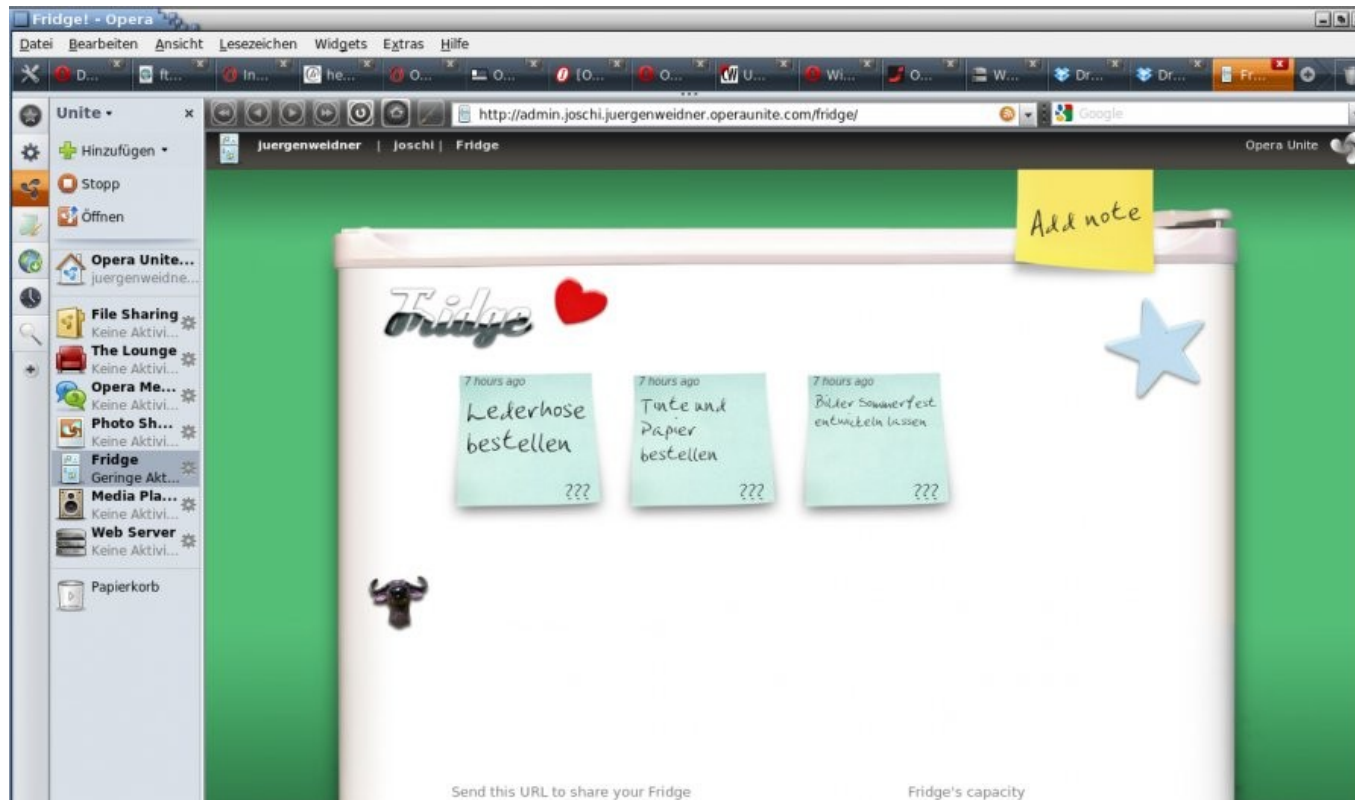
Fridge! - Opera

Datei Bearbeiten Ansicht Lesezeichen Widgets Extras Hilfe

D... ft... In... he... O... O... [O... O... U... Wi... O... W... Dr... Dr... Fr...

Unite ▾
Hinzufügen ▾
Stopp
Öffnen
Opera Unite...
juergenweidne...
File Sharing
Keine Aktivi...
The Lounge
Keine Aktivi...
Opera Me...
Keine Aktivi...
Photo Sh...
Keine Aktivi...
Fridge
Geringe Akt...
Media Pla...
Keine Aktivi...
Web Server
Keine Aktivi...
Papierkorb

http://admin.joschi.juergenweidner.operaunite.com/fridge/

Google

juergenweidner | joschi | Fridge

Opera Unite

Add note

Fridge

7 hours ago
Lederhose bestellen
???

7 hours ago
Tinte und Papier bestellen
???

7 hours ago
Bilder Sommerfest entwickeln lassen
???

Send this URL to share your Fridge

Fridge's capacity